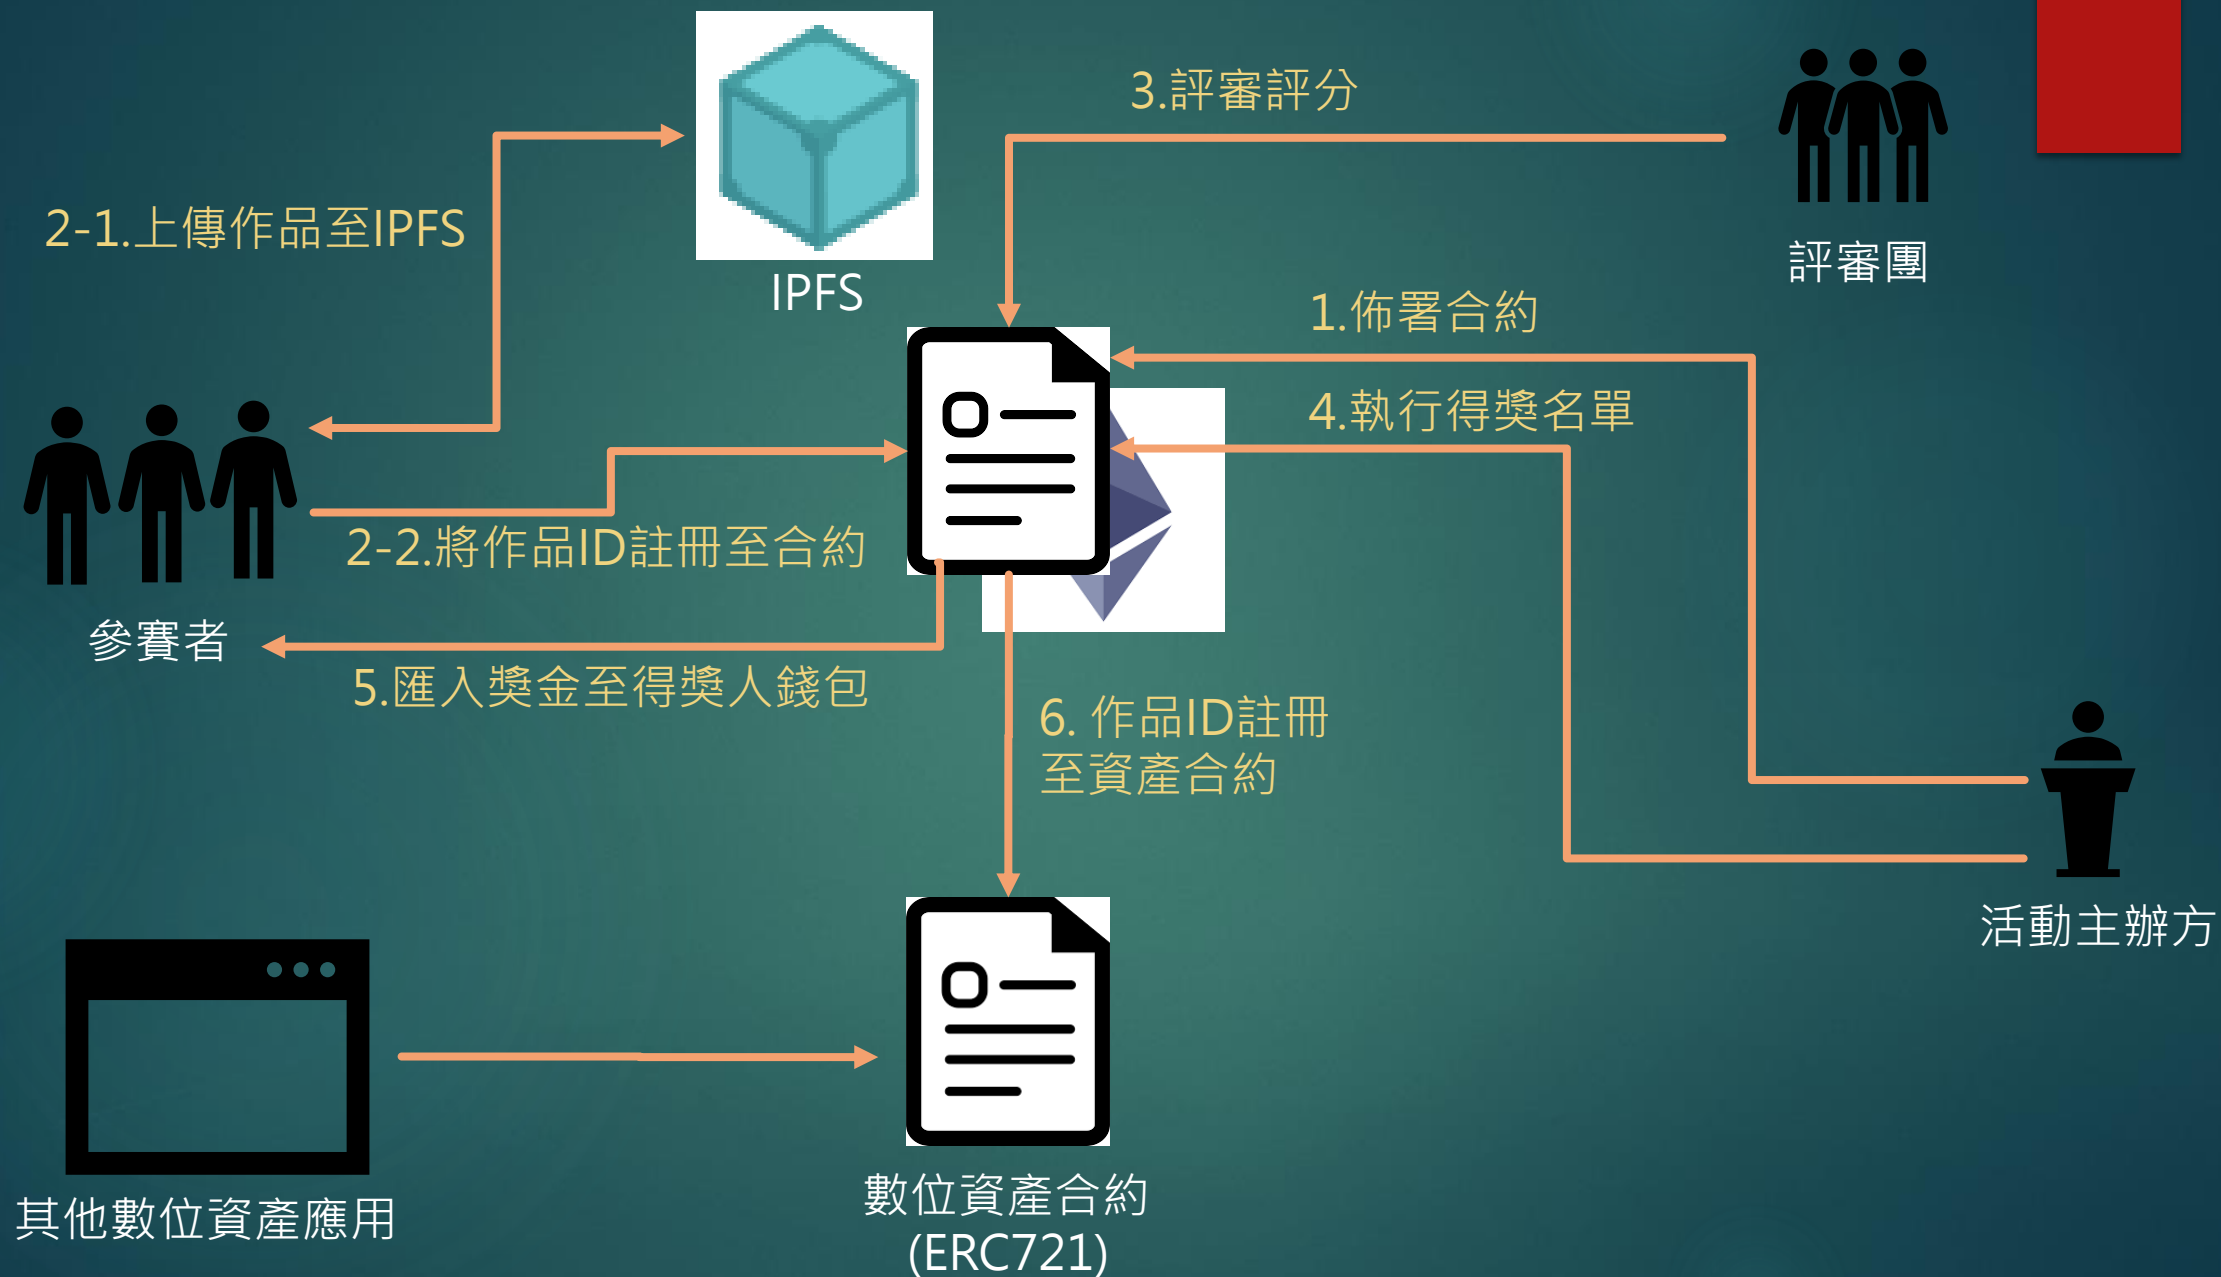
3.評審評分

評審團

2-1.上傳作品至IPFS

IPFS

1.佈署合約

4.執行得獎名單

2-2.將作品ID註冊至合約

參賽者

5.匯入獎金至得獎人錢包

6. 作品ID註冊至資產合約

活動主辦方

其他數位資產應用

數位資產合約 (ERC721)